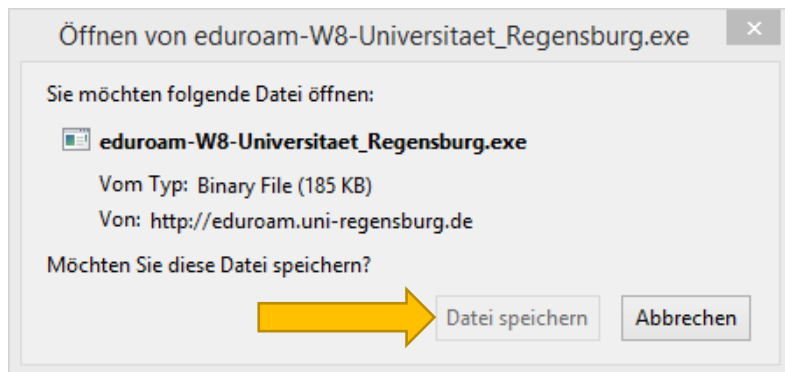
Öffnen von eduroam-W8-Universitaet_Regensburg.exe

Sie möchten folgende Datei öffnen:

eduroam-W8-Universitaet_Regensburg.exe

Vom Typ: Binary File (185 KB)

Von: http://eduroam.uni-regensburg.de

Möchten Sie diese Datei speichern?

Datei speichern

Abbrechen